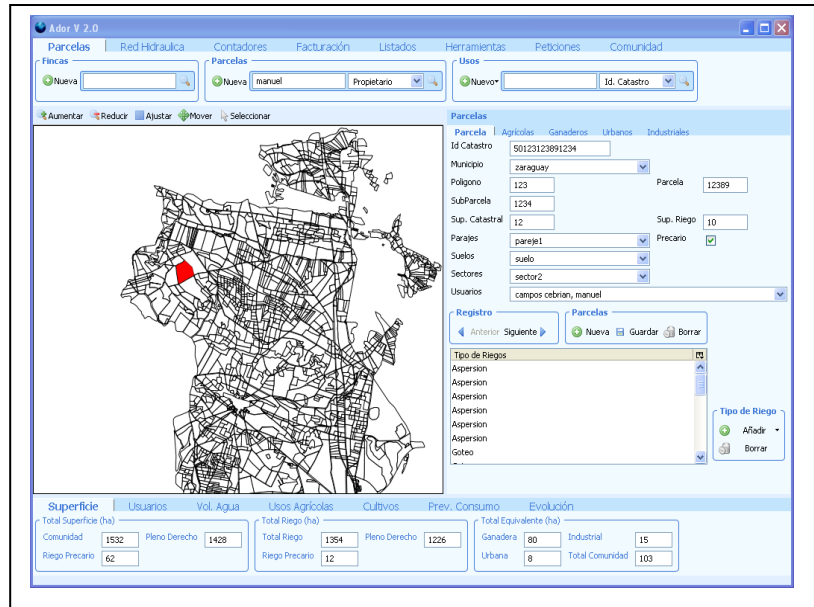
Ador V 2.0

Parcelas | Red Hidraulica | Contadores | Facturación | Listados | Herramientas | Peticiones | Comunidad

Fincas
Nueva

Parcelas
Nueva manuel Propietario

Usos
Nuevo Id. Catastro

Aumentar Reducir Ajustar Mover Seleccionar

Parcelas
Parcela | Agricolas | Ganaderos | Urbanos | Industriales

| | | | |
|---|---|---|---|
| Id Catastro | 50123123891234 | | |
| Municipio | zaraguay | | |
| Poligono | 123 | Parcela | 12389 |
| SubParcela | 1234 | | |
| Sup. Catastral | 12 | Sup. Riego | 10 |
| Parajes | pareje1 | Precario | ✓ |
| Suelos | suelo | | |
| Sectores | sector2 | | |
| Usuarios | campos cebrian, manuel | | |

Registro
Anterior Siguiente

Parcelas
Nueva Guardar Borrar

| Tipo de Riegos |
|---|
| Aspersion |
| Aspersion |
| Aspersion |
| Aspersion |
| Aspersion |
| Aspersion |
| Aspersion |
| Goteo |

Tipo de Riego
Añadir
Borrar

Superficie | Usuarios | Vol. Agua | Usos Agricolas | Cultivos | Prev. Consumo | Evolución

Total Superficie (ha)
Comunidad 1532 Pleno Derecho 1428
Riego Precario 62

Total Riego (ha)
Total Riego 1354 Pleno Derecho 1226
Riego Precario 12

Total Equivalente (ha)
Ganadera 80 Industrial 15
Urbana 8 Total Comunidad 103